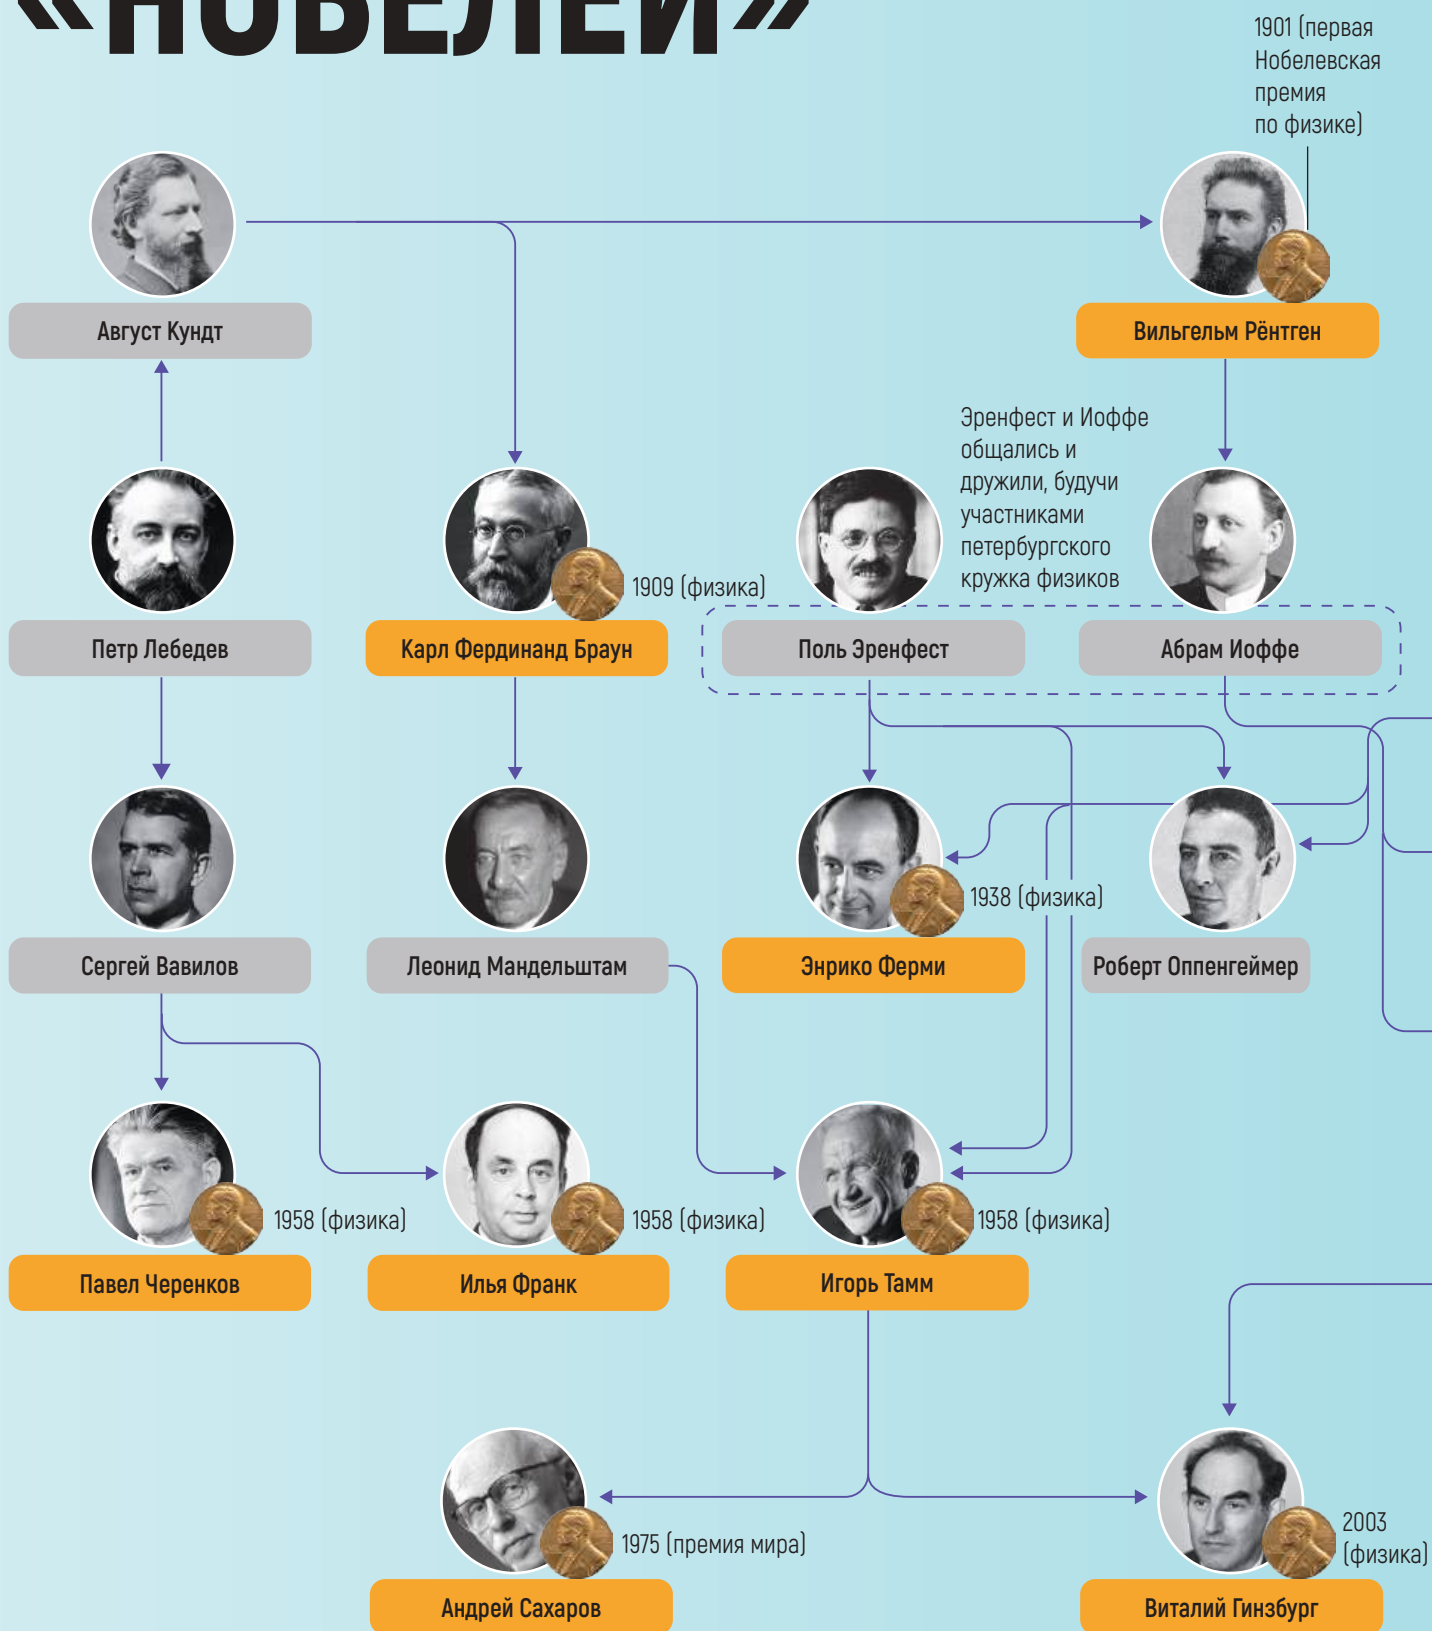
«НОБЕЛЕЙ»

1901 (первая Нобелевская премия по физике)

Август Кундт

Вильгельм Рёнтген

Эренфест и Иоффе общались и дружили, будучи участниками петербургского кружка физиков

1909 (физика)

Петр Лебедев

Карл Фердинанд Браун

Поль Эренфест

Абрам Иоффе

1938 (физика)

Сергей Вавилов

Леонид Мандельштам

Энрико Ферми

Роберт Оппенгеймер

1958 (физика)

1958 (физика)

1958 (физика)

Павел Черенков

Илья Франк

Игорь Тамм

1975 (премия мира)

2003 (физика)

Андрей Сахаров

Виталий Гинзбург